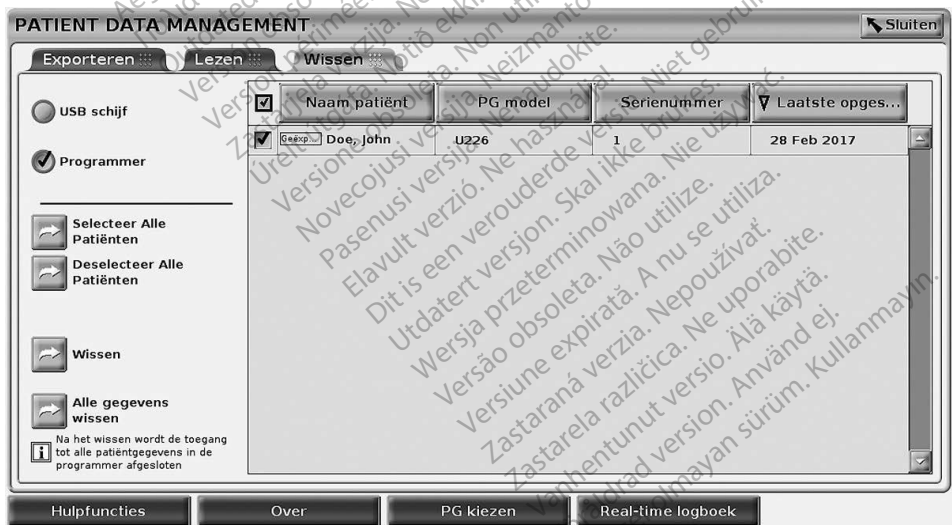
PATIENT DATA MANAGEMENT

Sluiten

Exporteren

Lezen

Wissen

USB schijf

Programmer

Naam patiënt

PG model

Serienummer

Laatste opges...

Geexp... Doe, John

U226

1

28 Feb 2017

Selecteer Alle Patiënten

Deselecteer Alle Patiënten

Wissen

Alle gegevens wissen

Na het wissen wordt de toegang tot alle patiëntgegevens in de programmer afgesloten

Hulpfuncties

Over

PG kiezen

Real-time logboek

Versión obsoleta. No utilizar.
Zastaralá verze. Nepoužívat.
Forældet version. Må ikke anvendes.
Version périmée. Ne pas utiliser.
Outdated version. Do not use.
Versione obsoleta. Non utilizzare.
Aegunud versioon. Ärge kasutage.
Úrelt útgáfa. Notið ekki.
Novecojusi versija. Neizmantot.
Pasenusi versija. Nenaudokite.
Elavult verzió. Ne használja!
Dit is een verouderde versie. Niet gebruiken.
Utdatert versjon. Skal ikke brukes.
Wersja przeterminowana. Nie używać.
Versão obsoleta. Não utilize.
Versiune expirată. A nu se utiliza.
Zastaraná verzia. Nepoužívať.
Zastarela različica. Ne uporabite.
Vanhentunut versio. Älä käytä.
Föråldrad version. Använd ej.
Güncel olmayan sürüm. Kullanmayın.